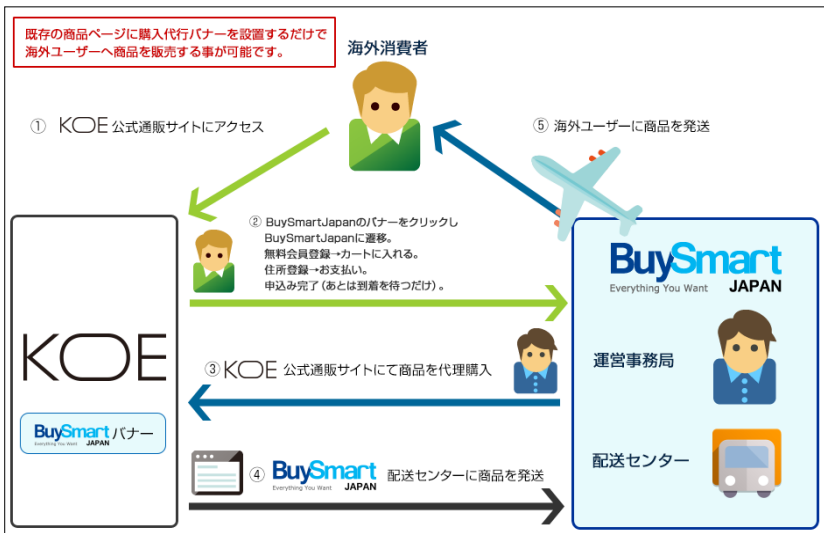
既存の商品ページに購入代行バナーを設置するだけで
海外ユーザーへ商品を販売する事が可能です。

海外消費者

① KOE 公式通販サイトにアクセス

⑤ 海外ユーザーに商品を発送

② BuySmartJapanのバナーをクリックし
BuySmartJapanに遷移。
無料会員登録→カートに入れる。
住所登録→お支払い。
申込み完了（あとは到着を待つだけ）。

BuySmart
Everything You Want
JAPAN

KOE

③ KOE 公式通販サイトにて商品を代理購入

運営事務局

BuySmart バナー
Everything You Want
JAPAN

配送センター

④ BuySmart Everything You Want JAPAN 配送センターに商品を発送